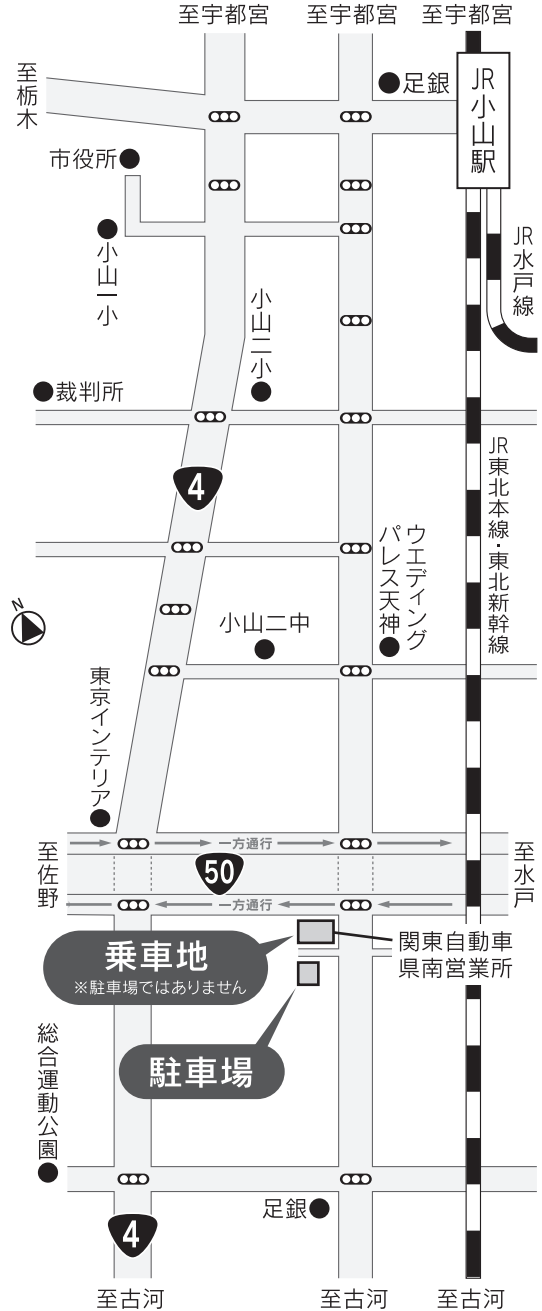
至宇都宮 至宇都宮 至宇都宮

至栃木

足銀

JR小山駅

市役所

小山一小

JR水戸線

小山三小

裁判所

4

JR東北本線・東北新幹線

ウエディングパレス天神

N

小山二中

東京インテリア

一方通行

至佐野

50

至水戸

一方通行

関東自動車県南営業所

乗車地
※駐車場ではありません

駐車場

総合運動公園

足銀

4

至古河 至古河 至古河